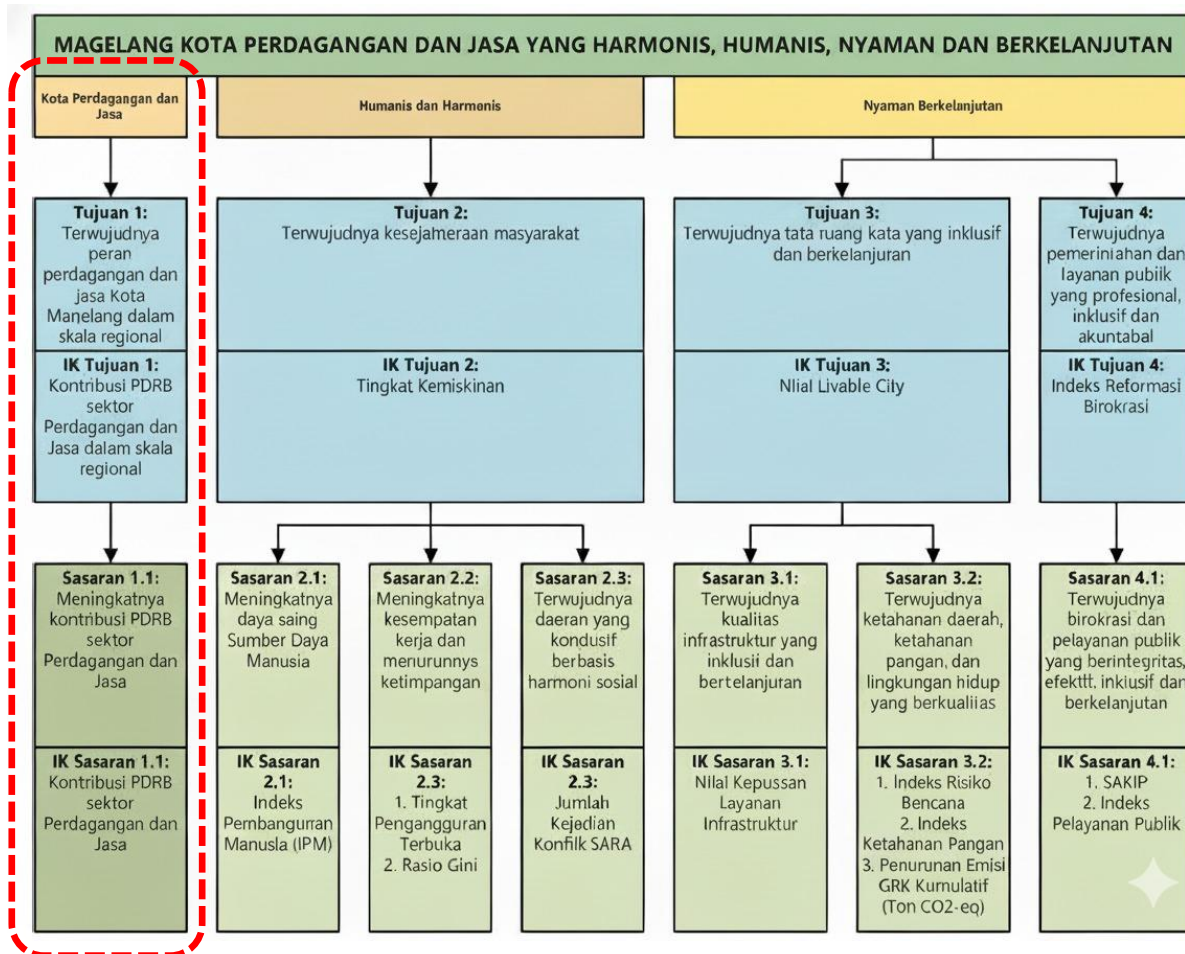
MAGELANG KOTA PERDAGANGAN DAN JASA YANG HARMONIS, HUMANIS, NYAMAN DAN BERKELANJUTAN

Kota Perdagangan dan Jasa

Humanis dan Harmonis

Nyaman Berkelanjutan

Tujuan 1:
Terwujudnya peran perdagangan dan jasa Kota Manelang dalam skala regional

IK Tujuan 1:
Kontribusi PDRB sektor Perdagangan dan Jasa dalam skala regional

Tujuan 2:
Terwujudnya kesejahteraan masyarakat

IK Tujuan 2:
Tingkat Kemiskinan

Tujuan 3:
Terwujudnya tata ruang kata yang inklusif dan berkelanjuran

IK Tujuan 3:
Nlial Livable City

Tujuan 4:
Terwujudnya pemeriniahan dan layanan pubiik yang profesional, inklusif dan akuntabal

IK Tujuan 4:
Indeks Reformasi Birokrasi

Sasaran 1.1:
Meningkatnya kontribusi PDRB sektor Perdagangan dan Jasa

IK Sasaran 1.1:
Kontribusi PDRB sektor Perdagangan dan Jasa

Sasaran 2.1:
Meningkatnya daya saing Sumber Daya Manusia

IK Sasaran 2.1:
Indeks Pembanguran Manusla (IPM)

Sasaran 2.2:
Meningkatnya kesempatan kerja dan menurunnys ketimpangan

IK Sasaran 2.3:
1. Tingkat Pengangguran Terbuka
2. Rasio Gini

Sasaran 2.3:
Terwujudnya daeran yang kondusif berbasis harmoni sosial

IK Sasaran 2.3:
Jumlah Kejedian Konfilk SARA

Sasaran 3.1:
Terwujudnya kualitas infrastruktur yang inklusii dan bertelanjuran

IK Sasaran 3.1:
Nllai Kepussan Layanan Infrastruktur

Sasaran 3.2:
Terwujudnya ketahanan daerah, ketahanan pangan, dan lingkungan hidup yang berkualiias

IK Sasaran 3.2:
1. Indeks Risiko Bencana
2. Indeks Ketahanan Pangan
3. Penurunan Emisi GRK Kumulatif (Ton CO2-eq)

Sasaran 4.1:
Terwujudnya birokrasi dan pelayanan publik yang berintegritas, efekttt, inklusif dan berkelanjutan

IK Sasaran 4.1:
1. SAKIP
2. Indeks Pelayanan Publik